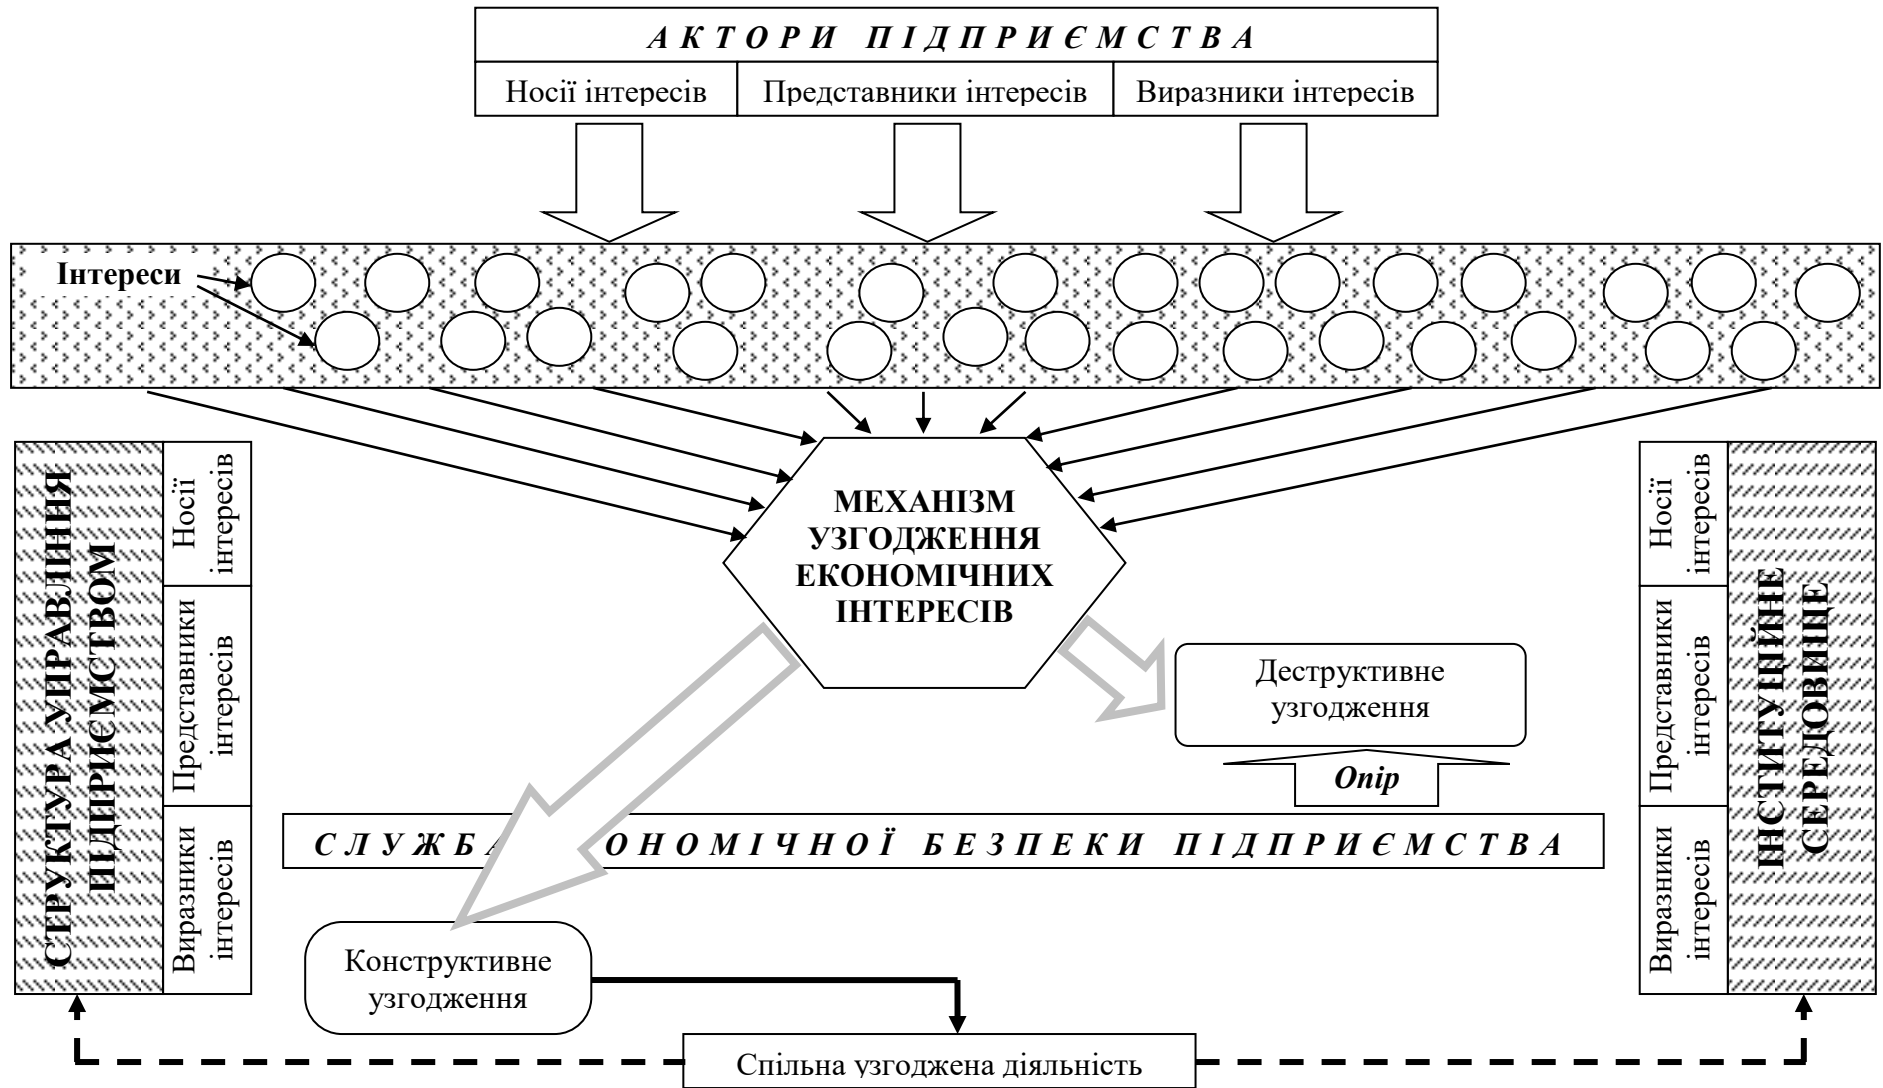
*А К Т О Р И   П І Д П Р И Є М С Т В А*

| Носії інтересів | Представники інтересів | Виразники інтересів |
|---|---|---|

**Інтереси**

**МЕХАНІЗМ УЗГОДЖЕННЯ ЕКОНОМІЧНИХ ІНТЕРЕСІВ**

**СТРУКТУРА УПРАВЛІННЯ ПІДПРИЄМСТВОМ**

Носії інтересів

Представники інтересів

Виразники інтересів

**ІНСТИТУЦІЙНЕ СЕРЕДОВИЩЕ**

Носії інтересів

Представники інтересів

Виразники інтересів

Деструктивне узгодження

***Опір***

*С Л У Ж Б А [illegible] О Н О М І Ч Н О Ї   Б Е З П Е К И   П І Д П Р И Є М С Т В А*

Конструктивне узгодження

Спільна узгоджена діяльність